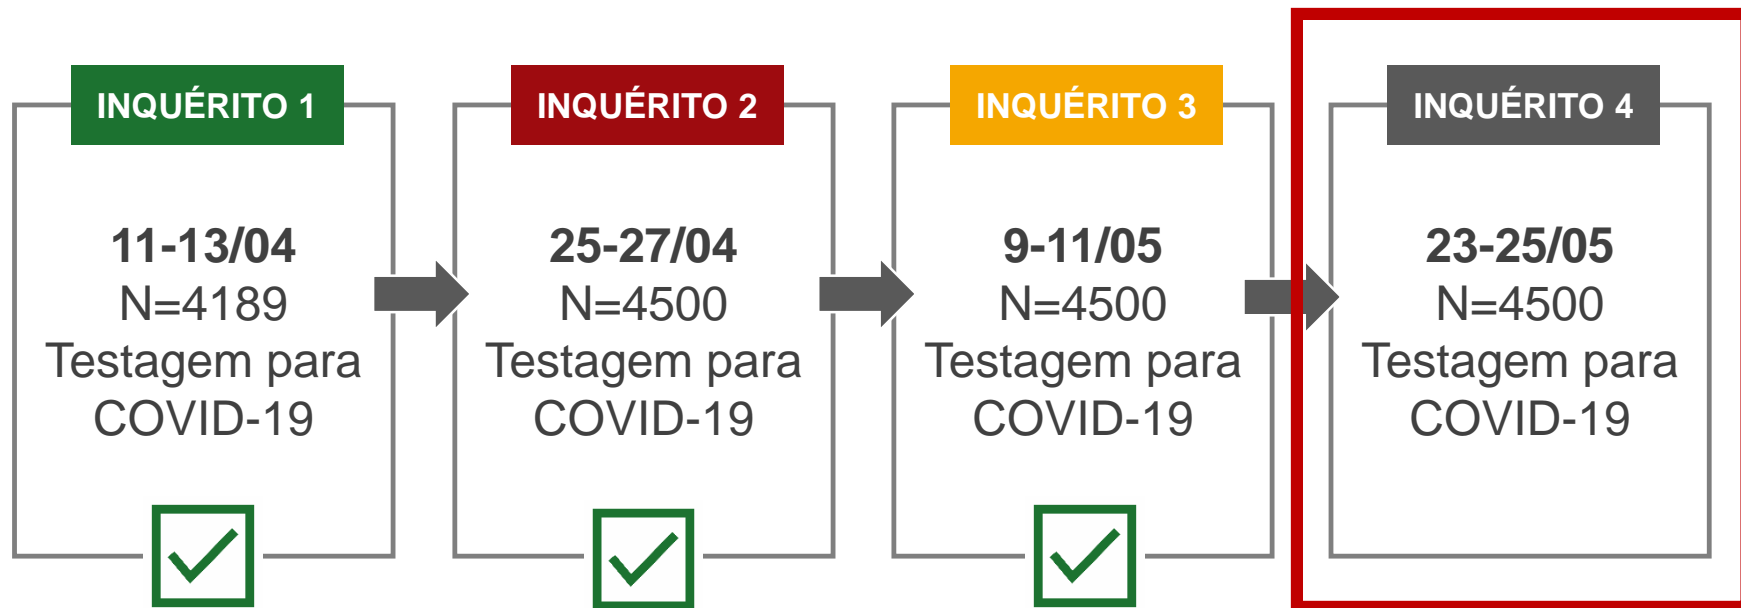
INQUÉRITO 1

11-13/04
N=4189
Testagem para COVID-19

INQUÉRITO 2

25-27/04
N=4500
Testagem para COVID-19

INQUÉRITO 3

9-11/05
N=4500
Testagem para COVID-19

INQUÉRITO 4

23-25/05
N=4500
Testagem para COVID-19